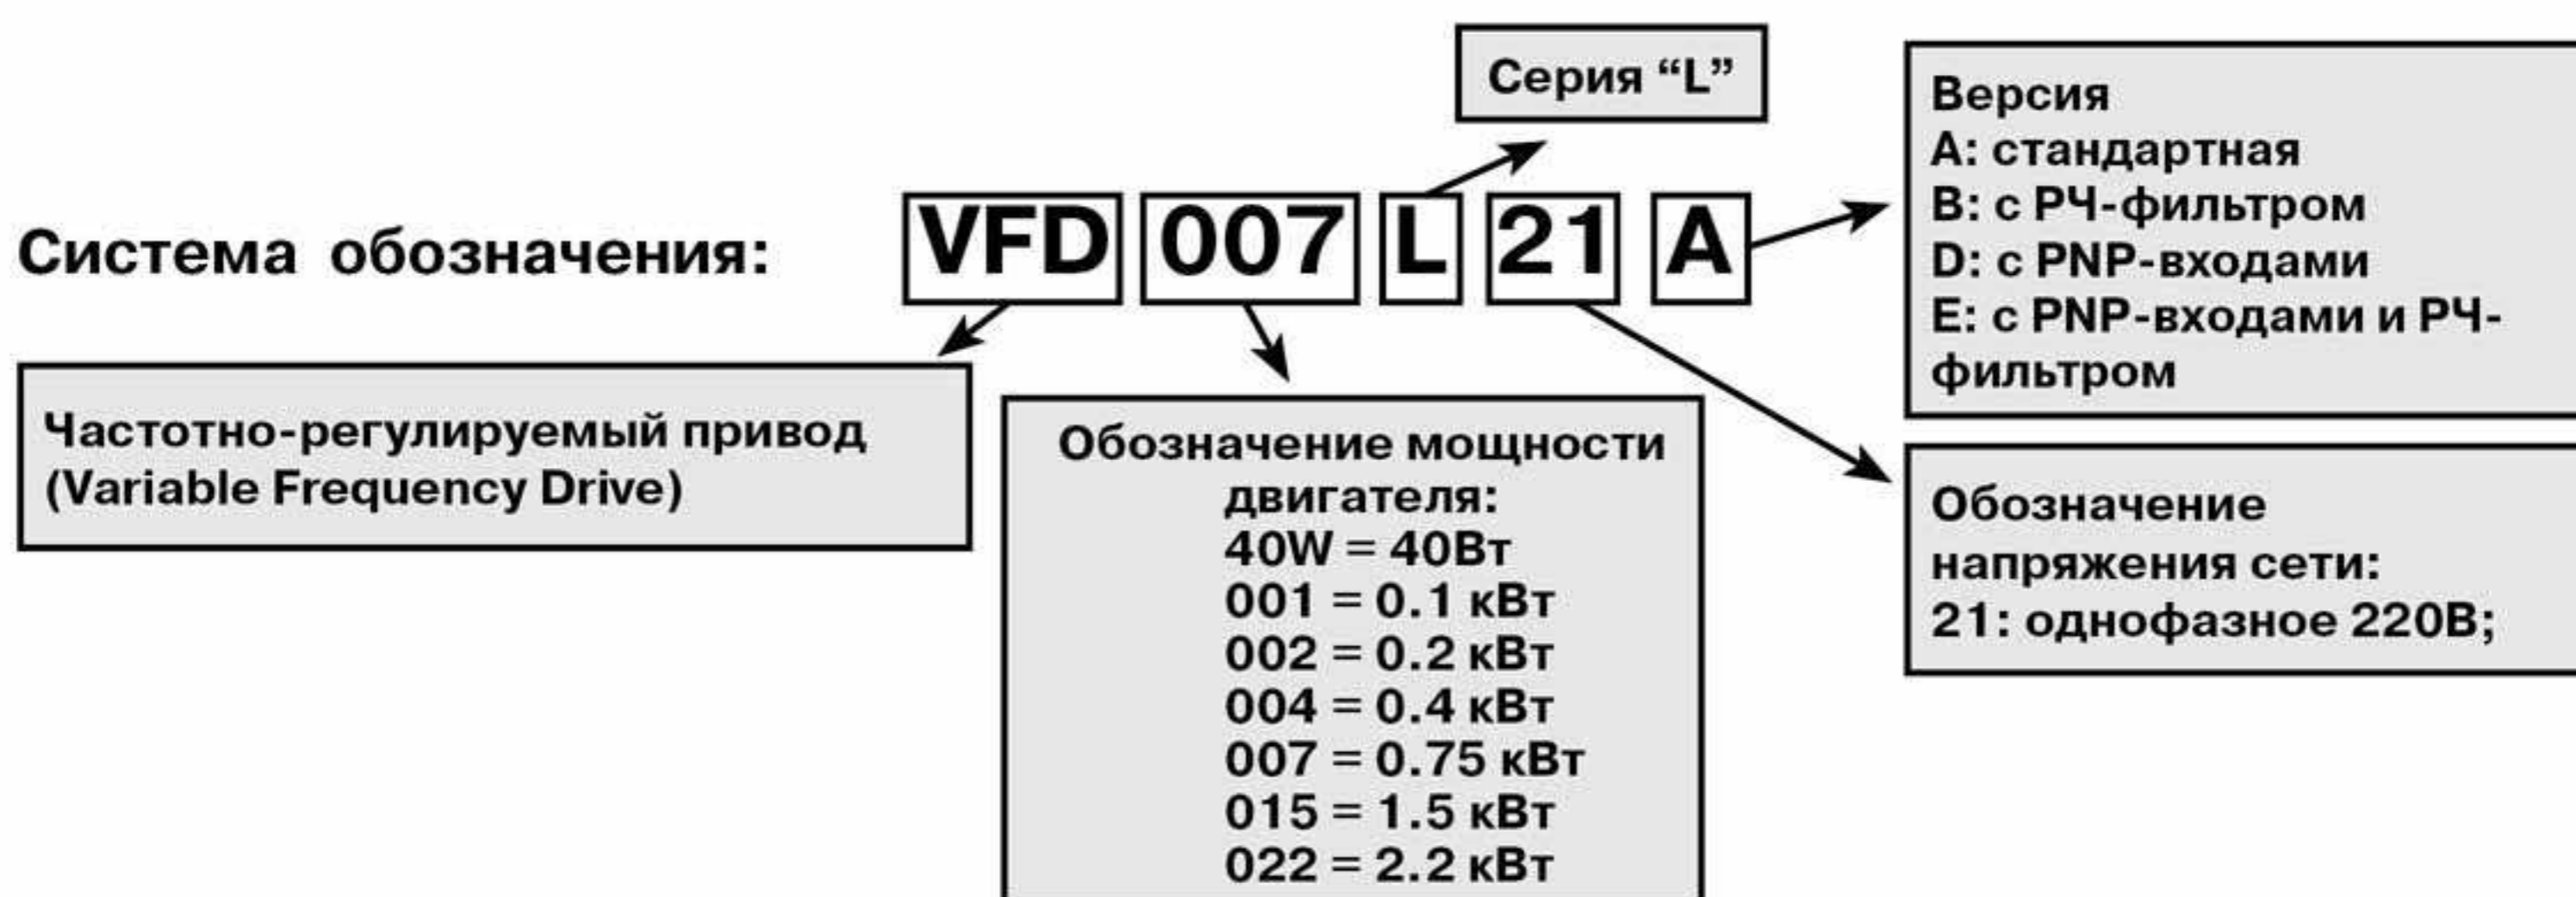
Серия “L”

Версия
A: стандартная
B: с РЧ-фильтром
D: с PNP-входами
E: с PNP-входами и РЧ-фильтром

Система обозначения: VFD 007 L 21 A

Частотно-регулируемый привод (Variable Frequency Drive)

Обозначение мощности двигателя:
40W = 40Вт
001 = 0.1 кВт
002 = 0.2 кВт
004 = 0.4 кВт
007 = 0.75 кВт
015 = 1.5 кВт
022 = 2.2 кВт

Обозначение напряжения сети:
21: однофазное 220В;